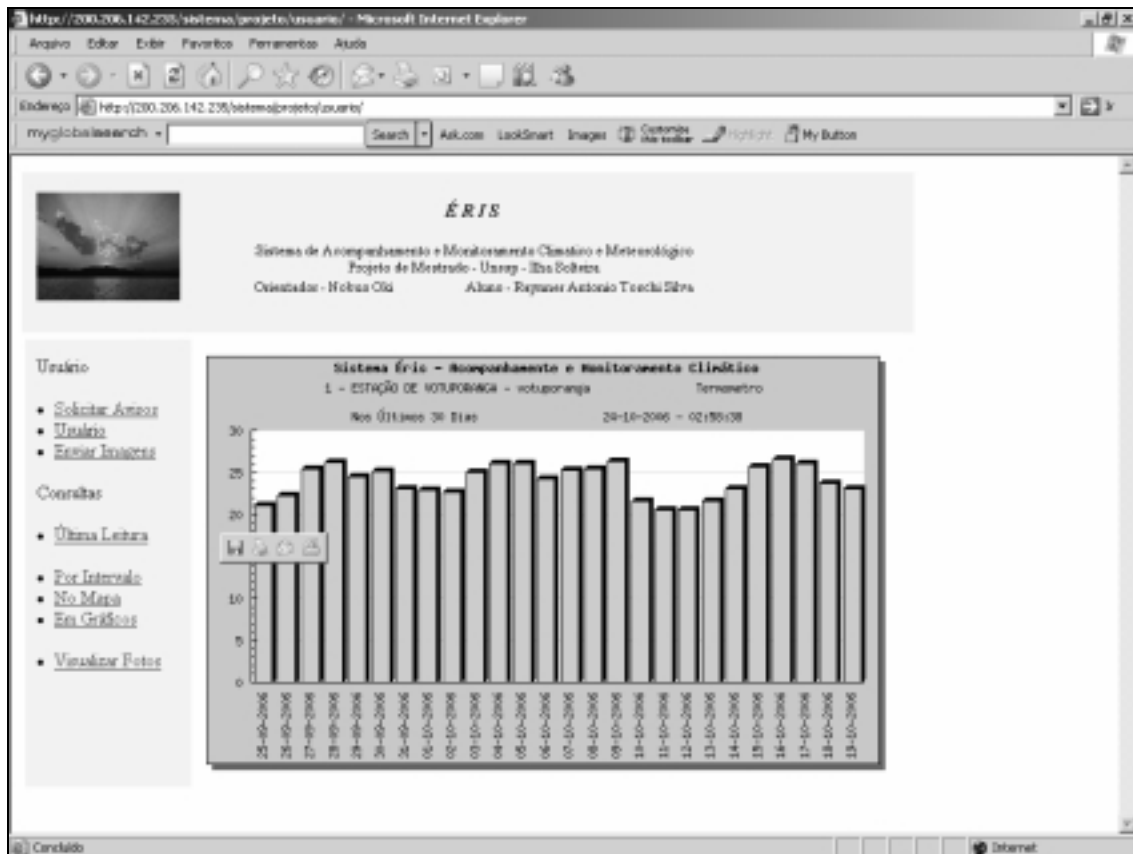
http://200.206.142.238/sistema/projeto/usuario/ - Microsoft Internet Explorer

Arquivo Editar Exibir Favoritos Ferramentas Ajuda

Endereço http://200.206.142.238/sistema/projeto/usuario/

myglobalsearch Search Ask.com LookSmart Images Customize this toolbar Highlight My Button

ÉRIS

Sistema de Acompanhamento e Monitoramento Climático e Meteorológico
Projeto de Mestrado - Unesp - Ilha Solteira
Orientador - Nobuo Oki Aluno - Reynner Antonio Tocchi Silva

Usuário

• Solicitar Avisos
• Usuário
• Enviar Imagens

Consultas

• Última Leitura

• Por Intervalo
• No Mapa
• Em Gráficos

• Visualizar Fotos

Sistema Éris - Acompanhamento e Monitoramento Climático
1 - ESTAÇÃO DE VOTUPORANGA - votuporanga Termometro
Nos Últimos 30 Dias 29-10-2006 - 02:58:38

30
25
20
10
5
0

25-09-2006 26-09-2006 27-09-2006 28-09-2006 29-09-2006 30-09-2006 01-10-2006 02-10-2006 03-10-2006 04-10-2006 05-10-2006 06-10-2006 07-10-2006 08-10-2006 09-10-2006 10-10-2006 11-10-2006 12-10-2006 13-10-2006 14-10-2006 15-10-2006 16-10-2006 17-10-2006 18-10-2006 19-10-2006

Concluído Internet